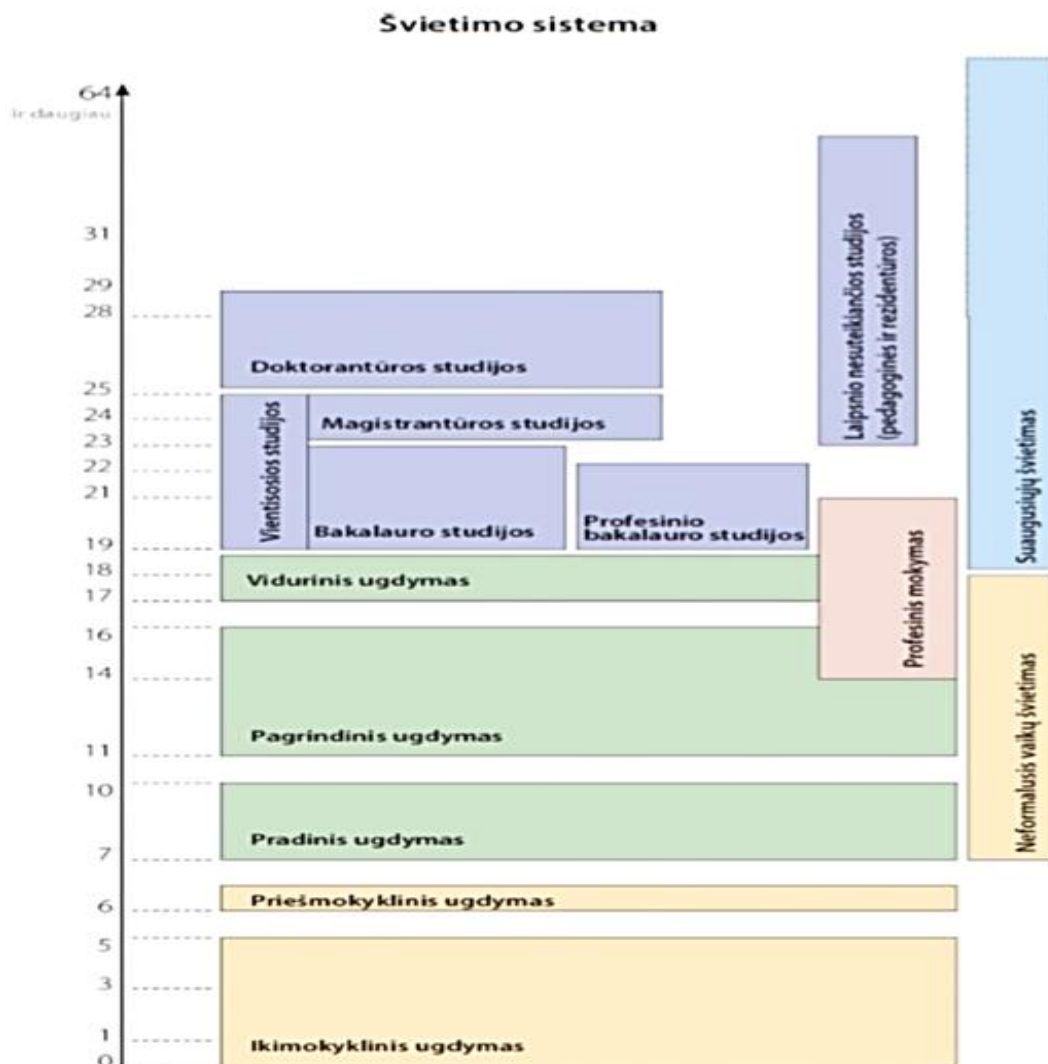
Švietimo sistema

64
ir daugiau
31
29
28
25
24
23
22
21
19
18
17
16
14
11
10
7
6
5
3
1
0

Doktorantūros studijos

Vientisosios studijos

Magistrantūros studijos

Bakalauro studijos

Profesinio bakalauro studijos

Laipsnio nesuteikiančios studijos (pedagoginės ir rezidentūros)

Suaugusiųjų švietimas

Profesinis mokymas

Vidurinis ugdymas

Pagrindinis ugdymas

Neformalusis vaikų švietimas

Pradinis ugdymas

Priešmokyklinis ugdymas

Ikimokyklinis ugdymas